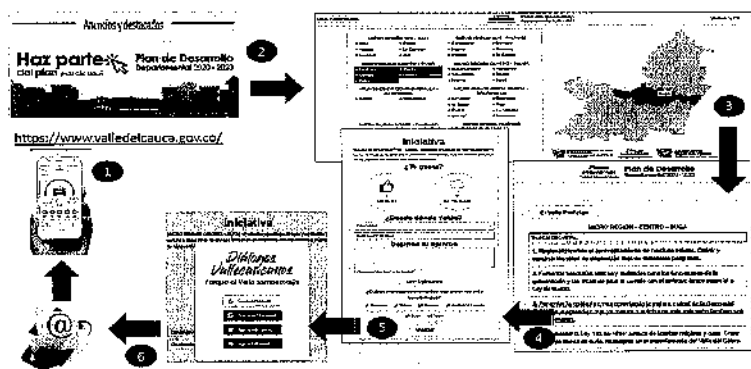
Anuncios y destacados

Haz parte del plan

Plan de Desarrollo Departamental 2020 - 2023

https://www.valledelcauca.gov.co/

1

2

3

4

5

6

Iniciativa

¿Te gusta?

¿Desde dónde votas?

Plan de Desarrollo

SUBREGIÓN - CENTRO - BUGA

Iniciativa

Diálogos Vallecaucanos

Porque el Valle somos mejor

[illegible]